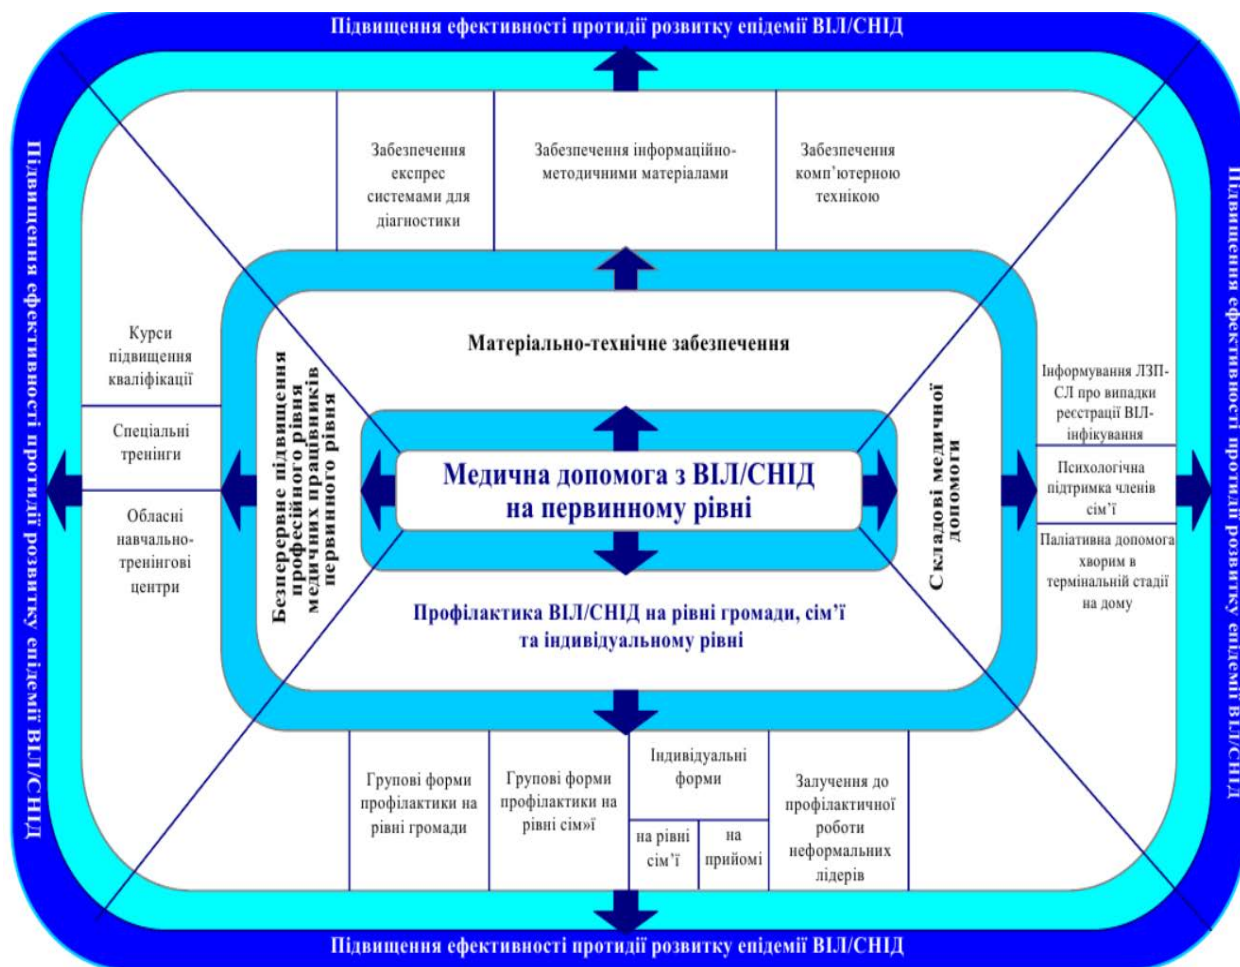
Підвищення ефективності протидії розвитку епідемії ВІЛ/СНІД

Підвищення ефективності протидії розвитку епідемії ВІЛ/СНІД

Підвищення ефективності протидії розвитку епідемії ВІЛ/СНІД

Забезпечення експрес системами для діагностики

Забезпечення інформаційно-методичними матеріалами

Забезпечення комп'ютерною технікою

Курси підвищення кваліфікації

Спеціальні тренінги

Обласні навчально-тренінгові центри

Безперервне підвищення професійного рівня медичних працівників первинного рівня

Матеріально-технічне забезпечення

Медична допомога з ВІЛ/СНІД на первинному рівні

Профілактика ВІЛ/СНІД на рівні громади, сім'ї та індивідуальному рівні

Складові медичної допомоги

Інформування ЛЗП-СЛ про випадки реєстрації ВІЛ-інфікування

Психологічна підтримка членів сім'ї

Паліативна допомога хворим в термінальній стадії на дому

Групові форми профілактики на рівні громади

Групові форми профілактики на рівні сім»ї

Індивідуальні форми

на рівні сім'ї

на прийомі

Залучення до профілактичної роботи неформальних лідерів

Підвищення ефективності протидії розвитку епідемії ВІЛ/СНІД